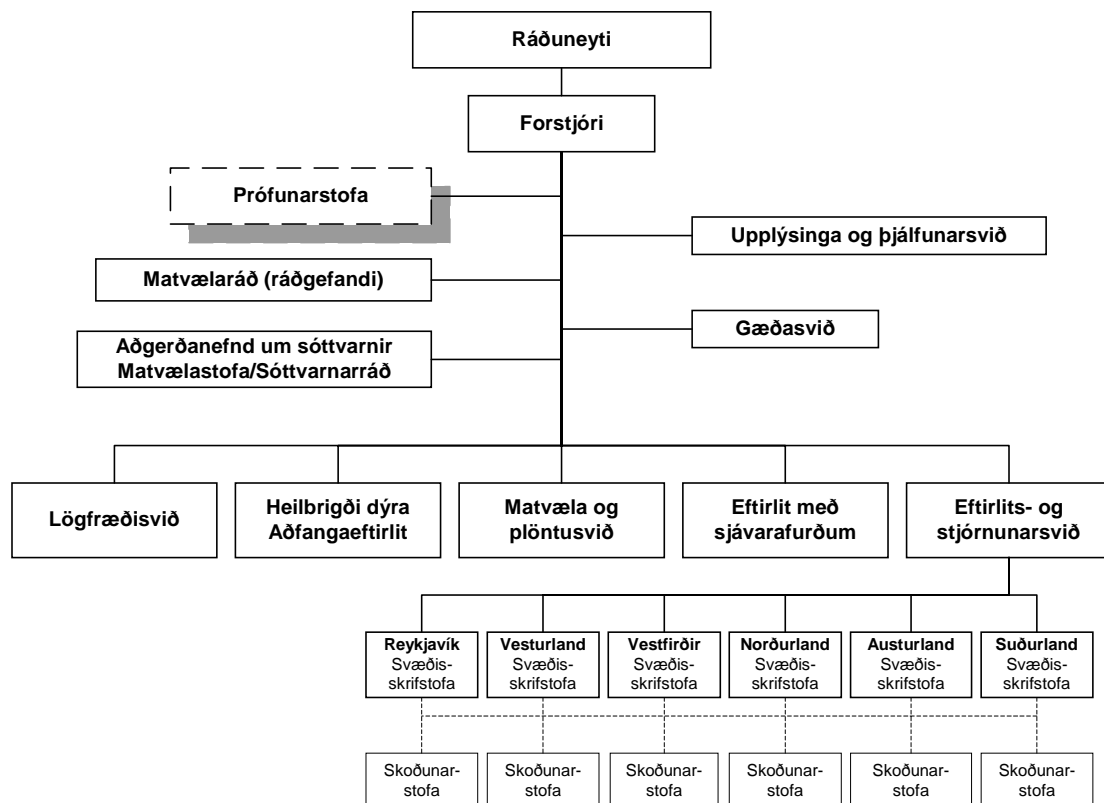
Ráðuneyti

Forstjóri

Prófunarstofa

Upplýsinga og þjálfunarsvið

Matvælaráð (ráðgefandi)

Gæðasvið

Aðgerðanefnd um sóttvarnir Matvælastofa/Sóttvarnarráð

Lögfræðisvið

Heilbrigði dýra Aðfangaeftirlit

Matvæla og plöntusvið

Eftirlit með sjávarafurðum

Eftirlits- og stjórnunarsvið

Reykjavík Svæðis-skrifstofa

Vesturland Svæðis-skrifstofa

Vestfirðir Svæðis-skrifstofa

Norðurland Svæðis-skrifstofa

Austurland Svæðis-skrifstofa

Suðurland Svæðis-skrifstofa

Skoðunar-stofa

Skoðunar-stofa

Skoðunar-stofa

Skoðunar-stofa

Skoðunar-stofa

Skoðunar-stofa